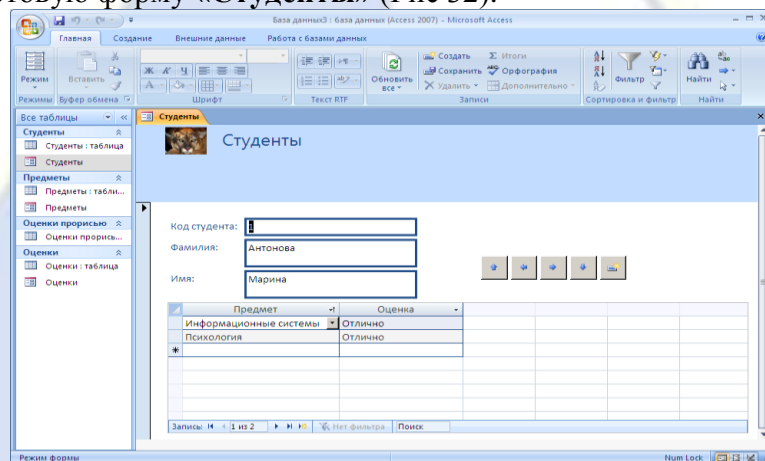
новую форму «Студенты» (Рис 32).

База данных3 : база данных (Access 2007) - Microsoft Access

Главная Создание Внешние данные Работа с базами данных

Режим Вставить Обновить все Создать Сохранить Удалить Итоги Орфография Дополнительно Фильтр Найти

Режимы Буфер обмена Шрифт Текст RTF Записи Сортировка и фильтр Найти

Все таблицы
Студенты
Студенты : таблица
Студенты
Предметы
Предметы : табли...
Предметы
Оценки прорисью
Оценки прорись...
Оценки
Оценки : таблица
Оценки

Студенты

Студенты

Код студента: 1
Фамилия: Антонова
Имя: Марина

| Предмет | Оценка |
|---|---|
| Информационные системы | Отлично |
| Психология | Отлично |
| * | |

Запись: 1 из 2 Нет фильтра Поиск

Режим формы Num Lock